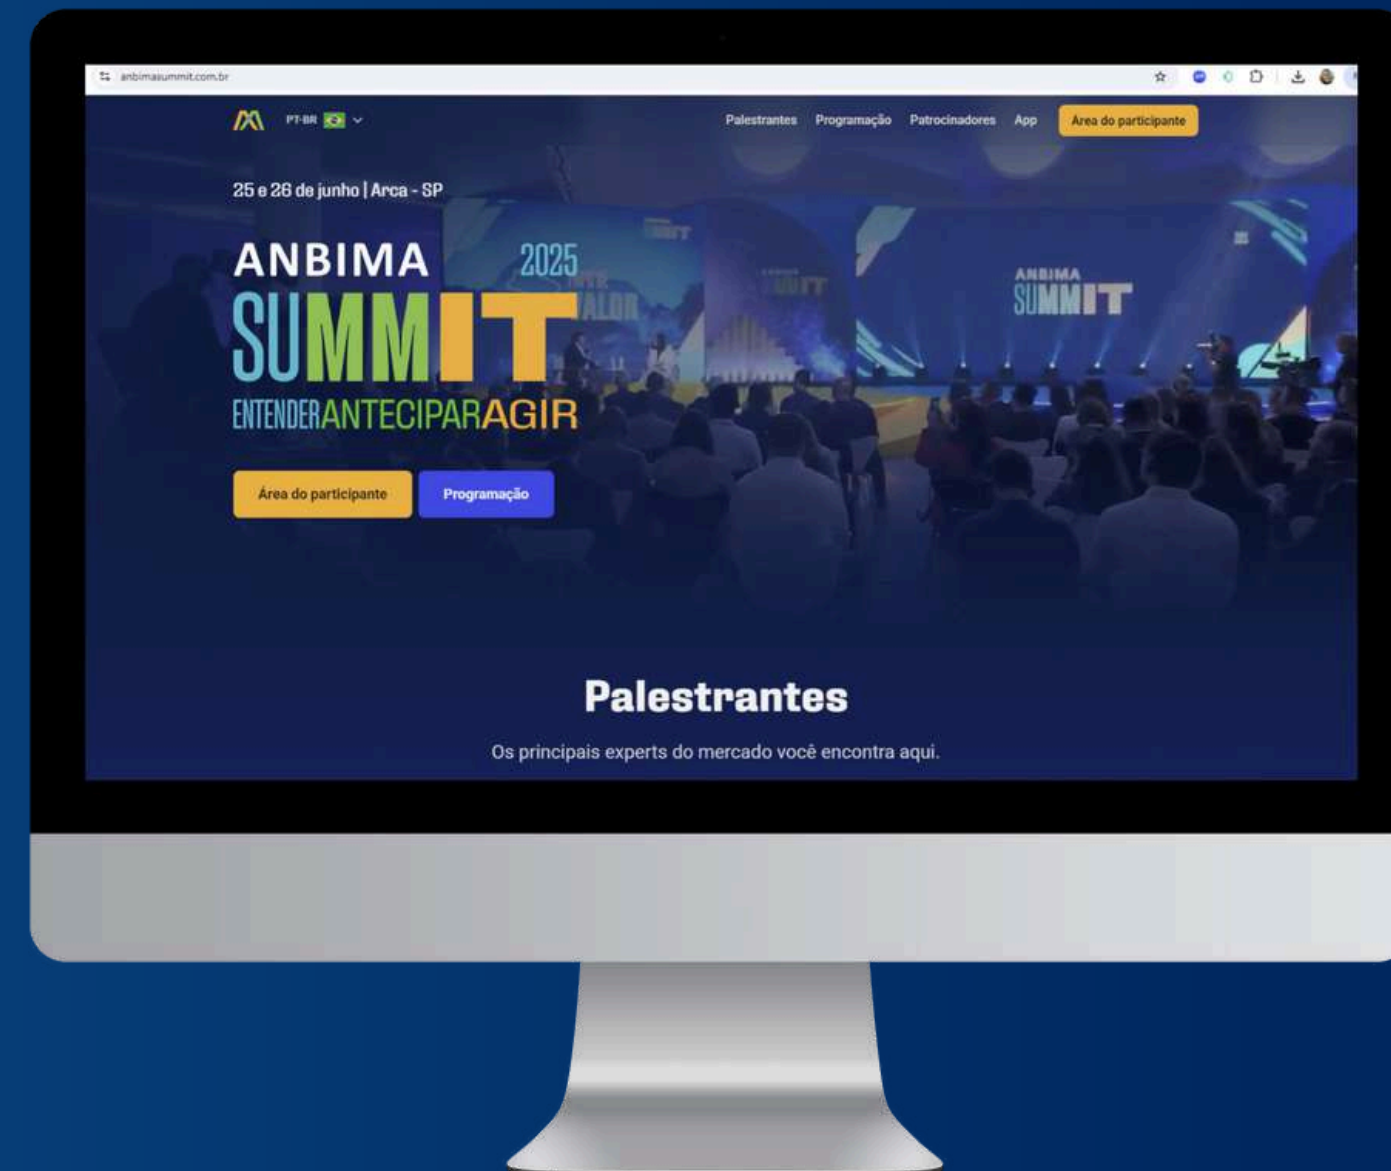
anbimasummit.com.br

PT-BR

Palestrantes Programação Patrocinadores App Área do participante

25 e 26 de junho | Arca - SP

ANBIMA 2025
SUMMIT
ENTENDERANTECIPARAGIR

Área do participante
Programação

ANBIMA SUMMIT

Palestrantes

Os principais experts do mercado você encontra aqui.